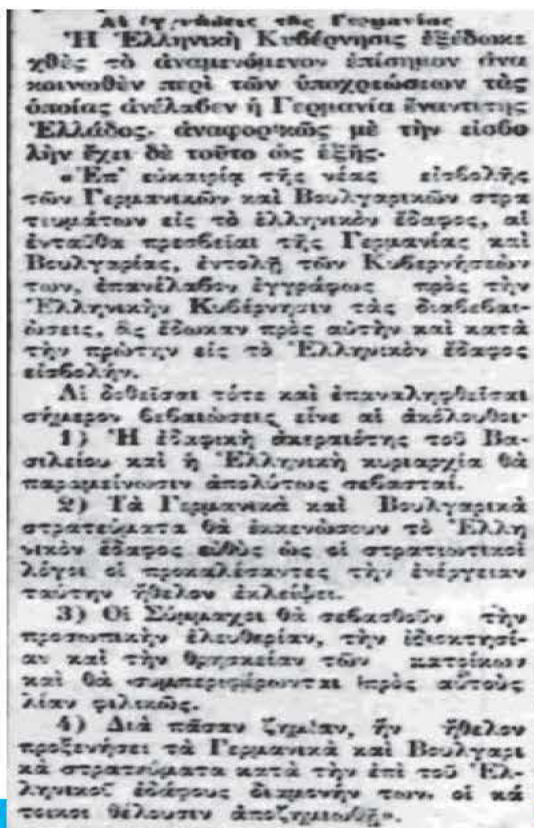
Αἱ ἐγγυήσεις τῆς Γερμανίας

Ἡ Ἑλληνικὴ Κυβέρνησις ἐξέδωκε χθὲς τὸ ἀναμενόμενον ἐπίσημον ἀνακοινωθὲν περὶ τῶν ὑποσχέσεων τὰς ὁποίας ἀνέλαβεν ἡ Γερμανία ἔναντι τῆς Ἑλλάδος, ἀναφορικῶς μὲ τὴν εἰσβολὴν ἔχει δὲ τοῦτο ὡς ἑξῆς·

«Ἐπ' εὐκαιρίᾳ τῆς νέας εἰσβολῆς τῶν Γερμανικῶν καὶ Βουλγαρικῶν στρατευμάτων εἰς τὸ ἑλληνικὸν ἔδαφος, αἱ ἐνταῦθα πρεσβεῖαι τῆς Γερμανίας καὶ Βουλγαρίας, ἐντολῇ τῶν Κυβερνήσεών των, ἐπανέλαβον ἐγγράφως πρὸς τὴν Ἑλληνικὴν Κυβέρνησιν τὰς διαβεβαιώσεις, ἃς ἔδωκαν πρὸς αὐτὴν καὶ κατὰ τὴν πρώτην εἰς τὸ Ἑλληνικὸν ἔδαφος εἰσβολήν.

Αἱ δοθεῖσαι τότε καὶ ἐπαναληφθεῖσαι σήμερον βεβαιώσεις εἶνε αἱ ἀκόλουθοι·

1) Ἡ ἐδαφικὴ ἀκεραιότης τοῦ Βασιλείου καὶ ἡ Ἑλληνικὴ κυριαρχία θὰ παραμείνωσιν ἀπολύτως σεβασταί.

2) Τὰ Γερμανικὰ καὶ Βουλγαρικὰ στρατεύματα θὰ ἐκκενώσουν τὸ Ἑλληνικὸν ἔδαφος εὐθὺς ὡς οἱ στρατιωτικοὶ λόγοι οἱ προκαλέσαντες τὴν ἐνέργειαν ταύτην ἤθελον ἐκλείψει.

3) Οἱ Σύμμαχοι θὰ σεβασθοῦν τὴν προσωπικὴν ἐλευθερίαν, τὴν ἰδιοκτησίαν καὶ τὴν θρησκείαν τῶν κατοίκων καὶ θὰ συμπεριφέρωνται πρὸς αὐτοὺς λίαν φιλικῶς.

4) Διὰ πᾶσαν ζημίαν, ἣν ἤθελον προξενήσει τὰ Γερμανικὰ καὶ Βουλγαρικὰ στρατεύματα κατὰ τὴν ἐπὶ τοῦ Ἑλληνικοῦ ἐδάφους διαμονήν των, οἱ κάτοικοι θέλουσιν ἀποζημιωθῆ».